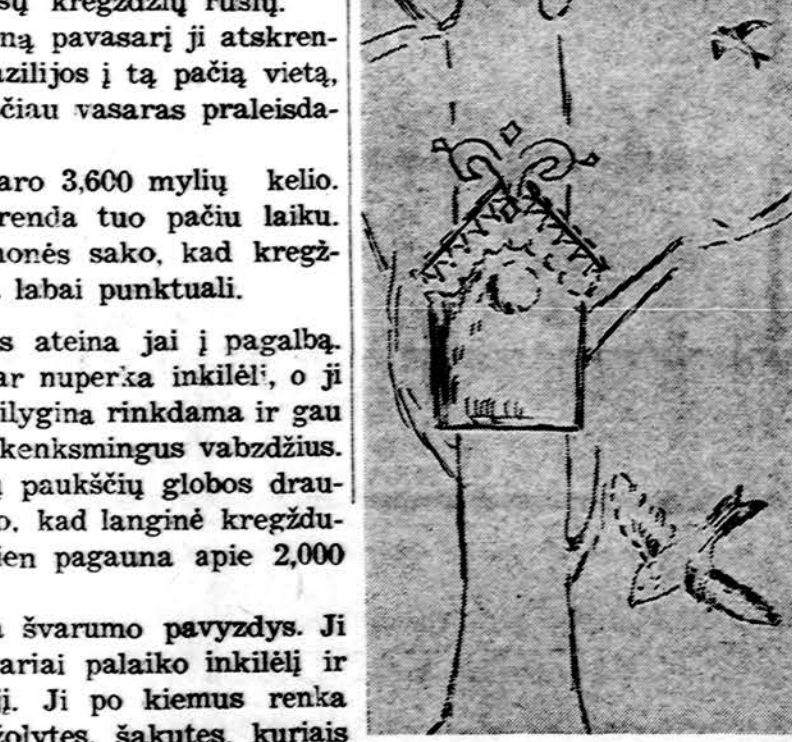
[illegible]sų kregždžių rūšių.
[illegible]ną pavasarį ji atskren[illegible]azilijos į tą pačią vietą, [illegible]čiau vasaras praleisda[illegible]

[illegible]aro 3,600 mylių kelio. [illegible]renda tuo pačiu laiku. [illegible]onės sako, kad kregž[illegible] labai punktuali.

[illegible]s ateina jai į pagalbą. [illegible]ar nuperka inkilėlį, o ji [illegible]ilygina rinkdama ir gau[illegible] kenksmingus vabzdžius. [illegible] paukščių globos drau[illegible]o, kad langinė kregždu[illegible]ien pagauna apie 2,000

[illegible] švarumo pavyzdys. Ji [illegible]ariai palaiko inkilėlį ir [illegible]lį. Ji po kiemus renka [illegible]žolytes, šakutes, kuriais